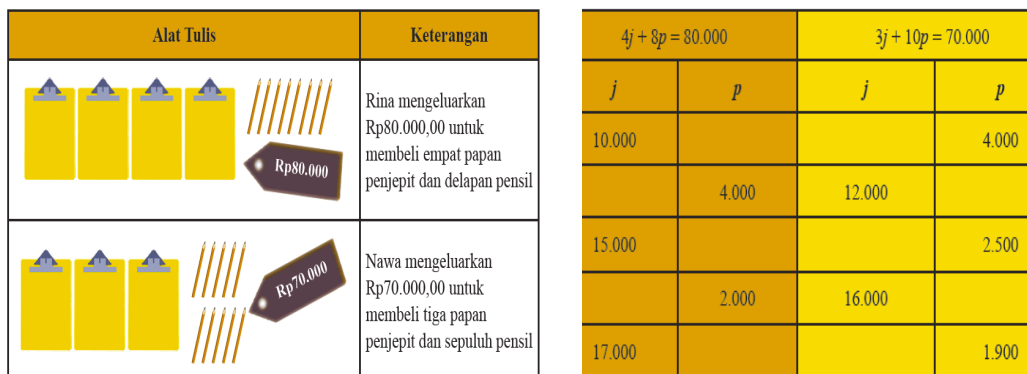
| Alat Tulis | Keterangan |
|---|---|
| Rp80.000 | Rina mengeluarkan Rp80.000,00 untuk membeli empat papan penjepit dan delapan pensil |
| Rp70.000 | Nawa mengeluarkan Rp70.000,00 untuk membeli tiga papan penjepit dan sepuluh pensil |

| $4j + 8p = 80.000$ | | $3j + 10p = 70.000$ | |
|---|---|---|---|
| $j$ | $p$ | $j$ | $p$ |
| 10.000 | | | 4.000 |
| | 4.000 | 12.000 | |
| 15.000 | | | 2.500 |
| | 2.000 | 16.000 | |
| 17.000 | | | 1.900 |